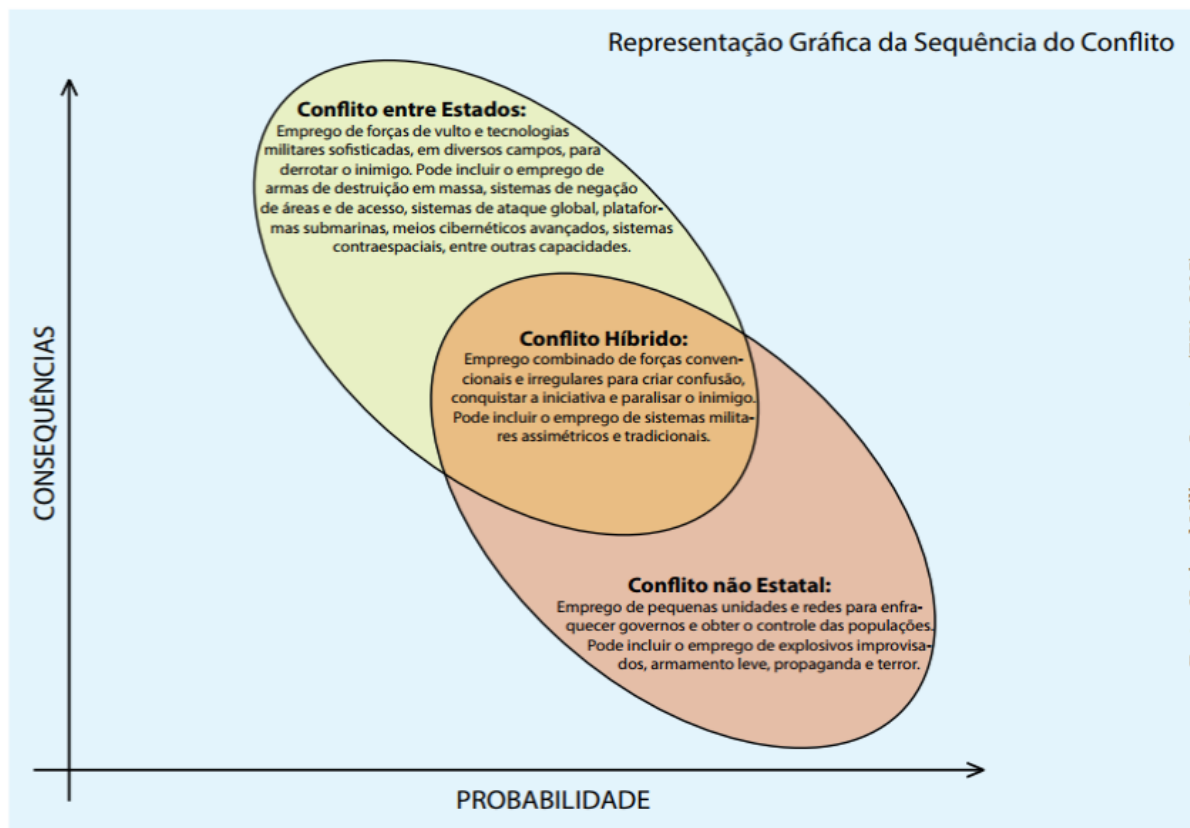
Representação Gráfica da Sequência do Conflito

Conflito entre Estados:
Emprego de forças de vulto e tecnologias militares sofisticadas, em diversos campos, para derrotar o inimigo. Pode incluir o emprego de armas de destruição em massa, sistemas de negação de áreas e de acesso, sistemas de ataque global, plataformas submarinas, meios cibernéticos avançados, sistemas contraespaciais, entre outras capacidades.

Conflito Híbrido:
Emprego combinado de forças convencionais e irregulares para criar confusão, conquistar a iniciativa e paralisar o inimigo. Pode incluir o emprego de sistemas militares assimétricos e tradicionais.

Conflito não Estatal:
Emprego de pequenas unidades e redes para enfraquecer governos e obter o controle das populações. Pode incluir o emprego de explosivos improvisados, armamento leve, propaganda e terror.

CONSEQUÊNCIAS

PROBABILIDADE